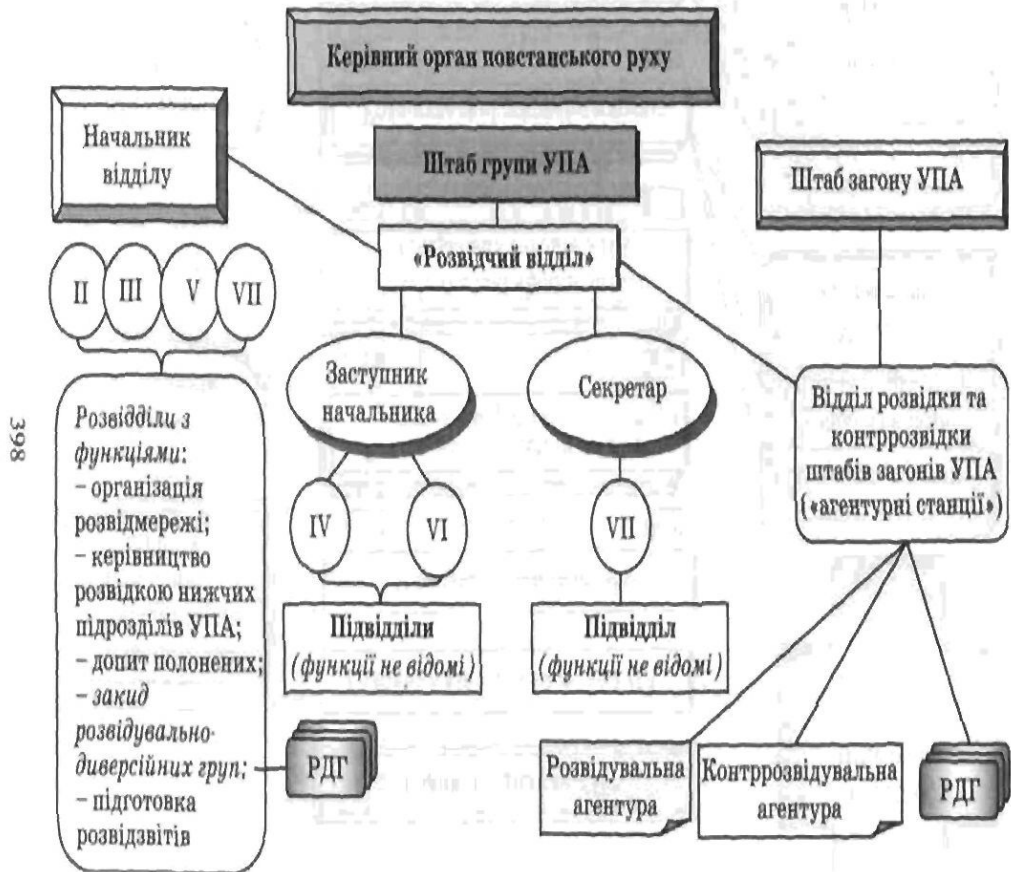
Керівний орган повстанського руху

Начальник відділу

Штаб групи УПА

Штаб загону УПА

«Розвідчий відділ»

II III V VII

Заступник начальника

Секретар

Відділ розвідки та контррозвідки штабів загонів УПА («агентурні станції»)

398

*Розвідділи з функціями*:
– організація розвідмережі;
– керівництво розвідкою нижчих підрозділів УПА;
– допит полонених;
– *закид розвідувально-диверсійних груп*;
– підготовка розвідзвітів

IV VI

VII

Підвідділи (*функції не відомі*)

Підвідділ (*функції не відомі*)

РДГ

Розвідувальна агентура

Контррозвідувальна агентура

РДГ